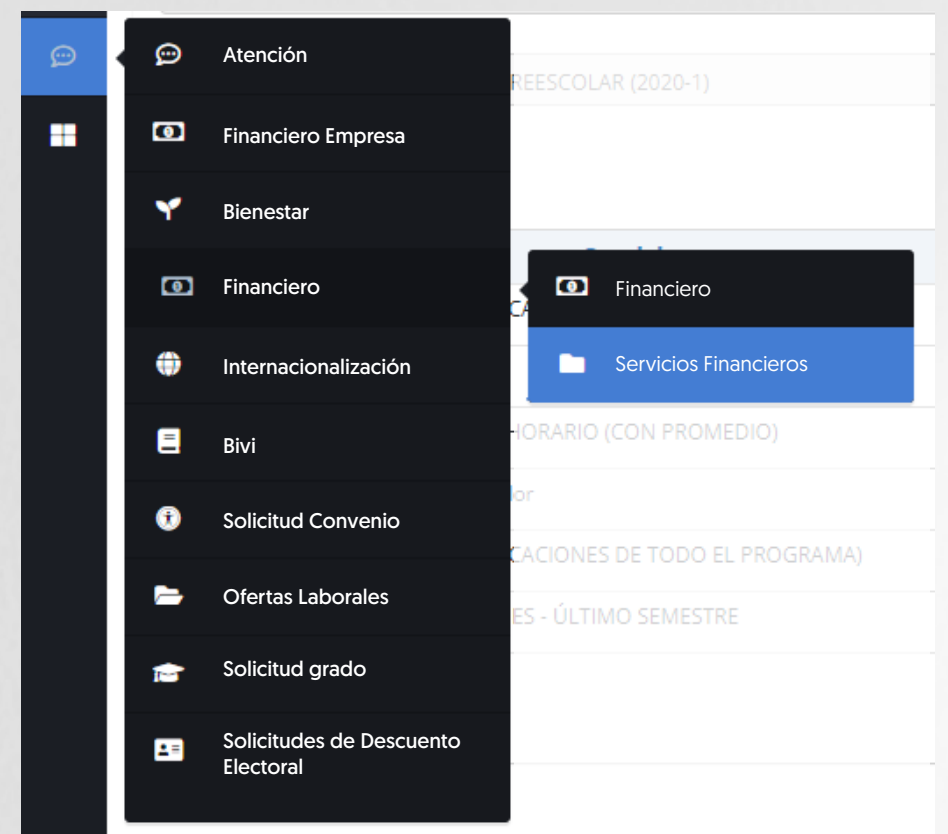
Atención

Financiero Empresa

Bienestar

Financiero

Internacionalización

Bivi

Solicitud Convenio

Ofertas Laborales

Solicitud grado

Solicitudes de Descuento Electoral

REESCOLAR (2020-1)

Financiero

Servicios Financieros

HORARIO (CON PROMEDIO)

lor

CACIONES DE TODO EL PROGRAMA)

ES - ÚLTIMO SEMESTRE